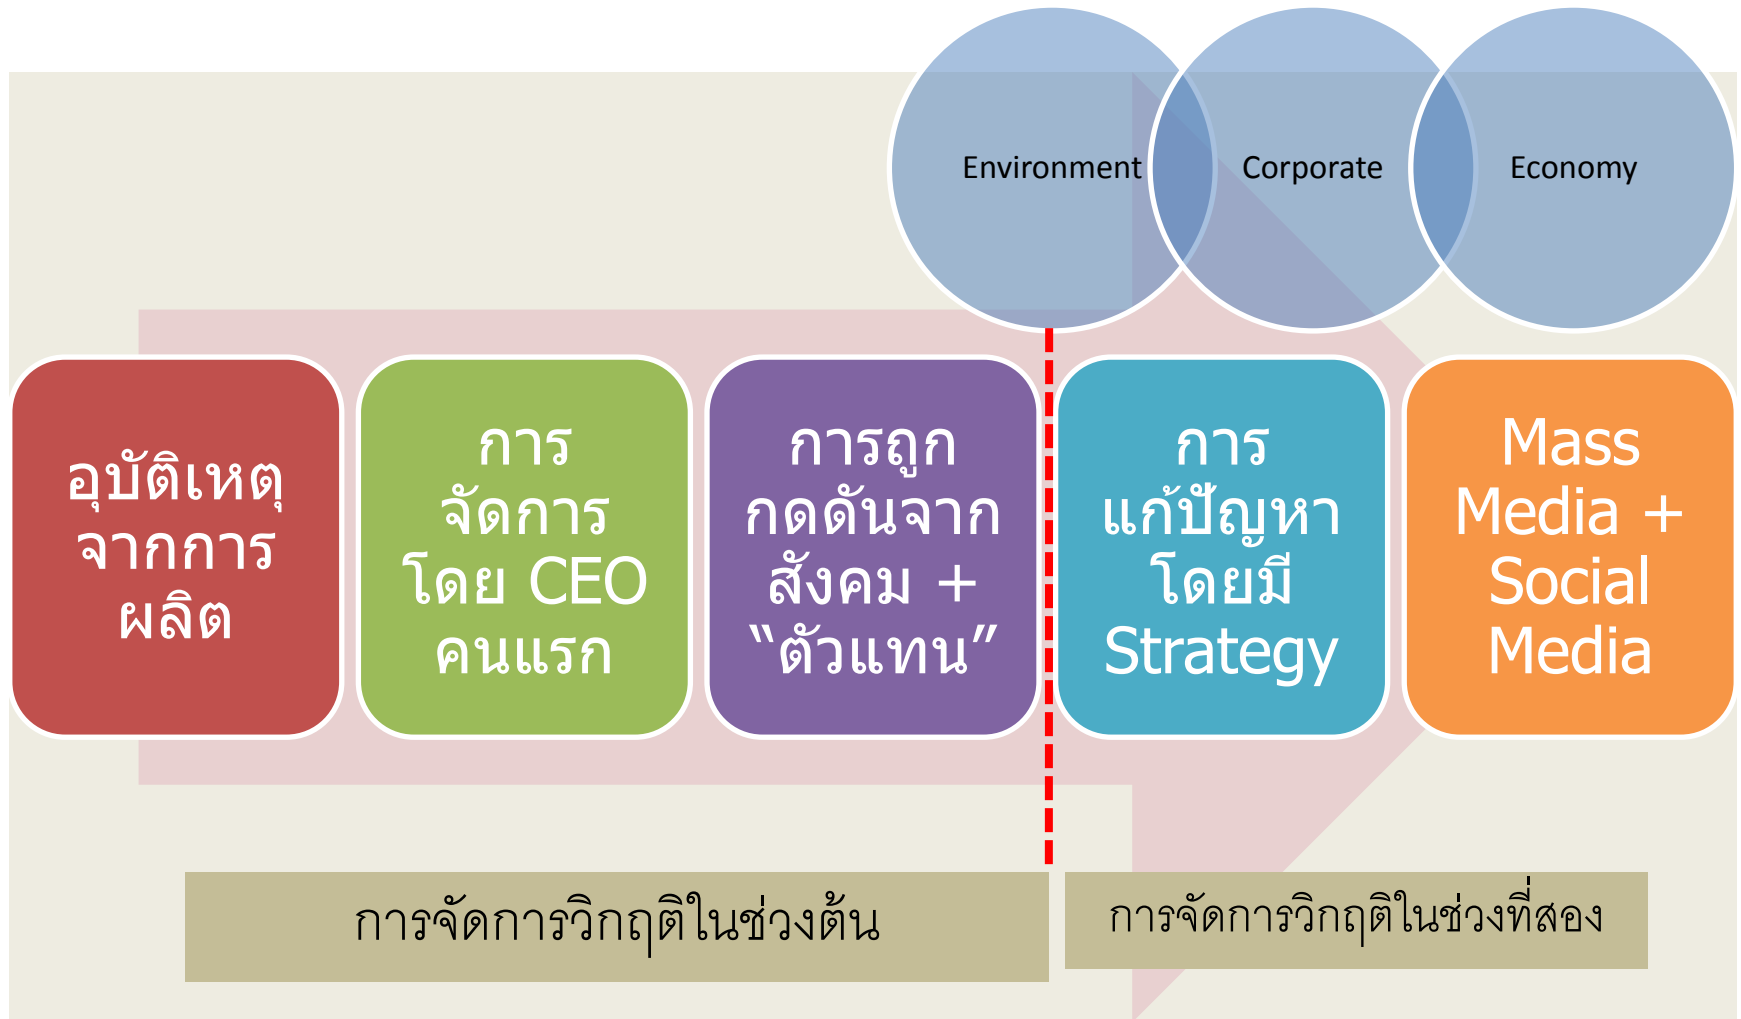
Environment

Corporate

Economy

อุบัติเหตุจากการผลิต

การจัดการโดย CEO คนแรก

การถูกกดดันจากสังคม + “ตัวแทน”

การแก้ปัญหาโดยมี Strategy

Mass Media + Social Media

การจัดการวิกฤติในช่วงต้น

การจัดการวิกฤติในช่วงที่สอง